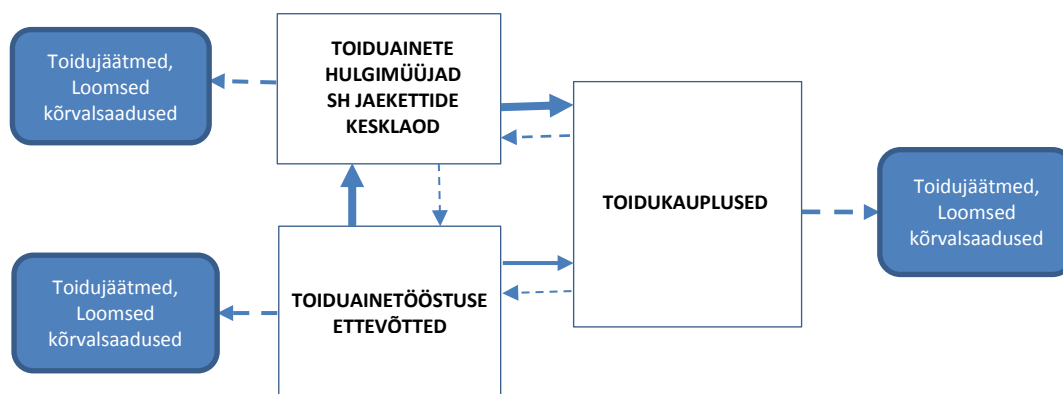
Toidujäätmed, Loomsed kõrvalsaadused

TOIDUAINETE HULGIMÜÜJAD SH JAEKETTIDE KESKLAOD

TOIDUKAUPLUSED

Toidujäätmed, Loomsed kõrvalsaadused

Toidujäätmed, Loomsed kõrvalsaadused

TOIDUAINETÖÖSTUSE ETTEVÕTTED